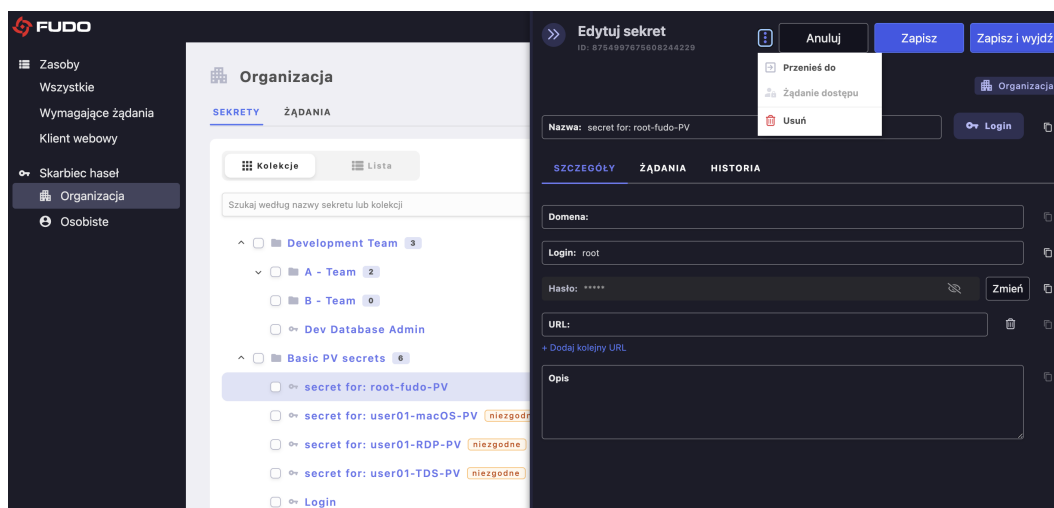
FUDO

Zasoby
Wszystkie
Wymagające żądania
Klient webowy

Skarbiec haseł
Organizacja
Osobiste

Organizacja

SEKRETY ŻĄDANIA

Kolekcje Lista

Szukaj według nazwy sekretu lub kolekcji

Development Team 3
A - Team 2
B - Team 0
Dev Database Admin
Basic PV secrets 6
secret for: root-fudo-PV
secret for: user01-macOS-PV niezgodn
secret for: user01-RDP-PV niezgodne
secret for: user01-TDS-PV niezgodne
Login

Edytuj sekret
ID: 8754997675608244229

Anuluj Zapisz Zapisz i wyjdź

Przenieś do
Żądanie dostępu
Usuń

Organizacja

Nazwa: secret for: root-fudo-PV
Login

SZCZEGÓŁY ŻĄDANIA HISTORIA

Domena:
Login: root
Hasło: *****
Zmień
URL:
+ Dodaj kolejny URL
Opis